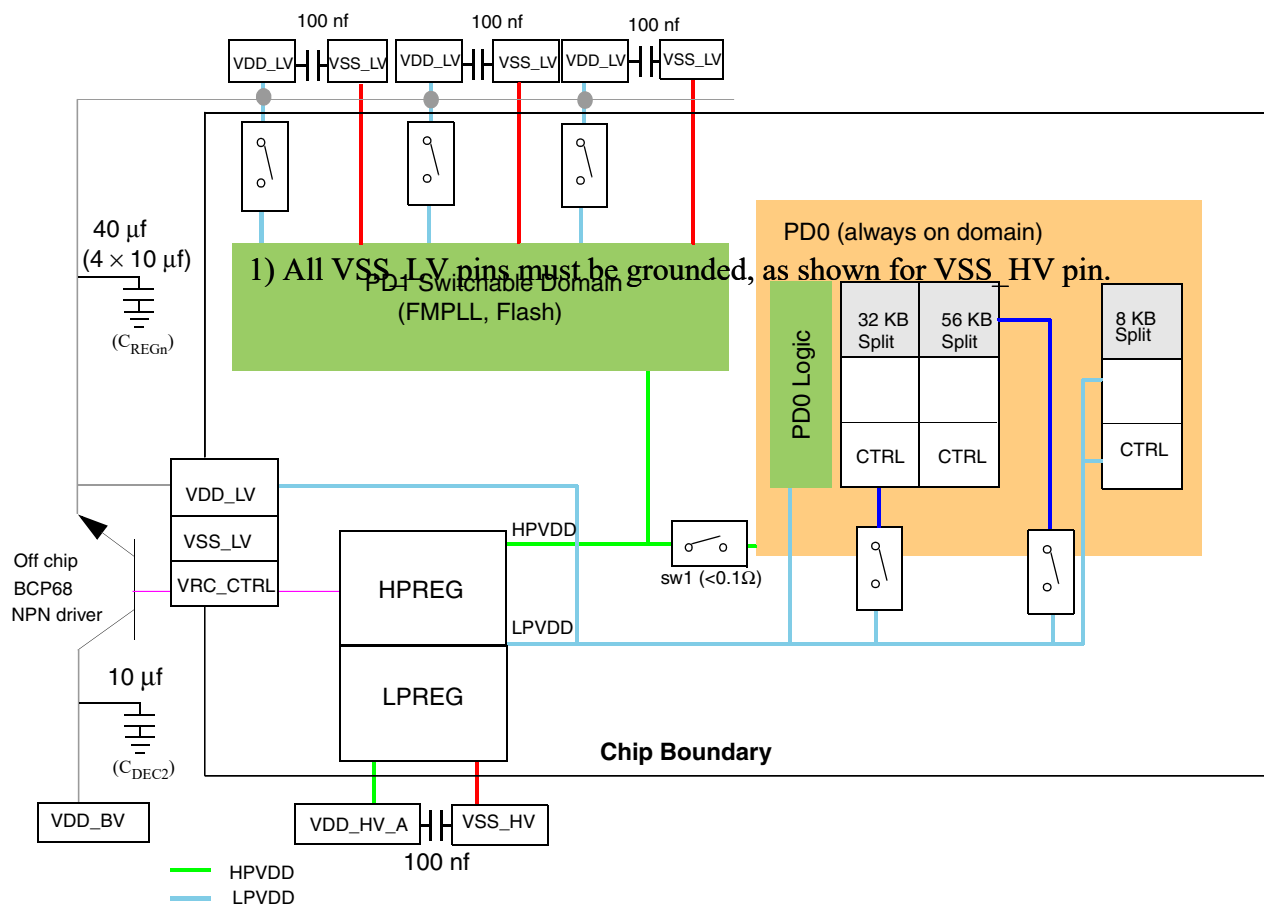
100 nf 100 nf 100 nf

VDD_LV VSS_LV VDD_LV VSS_LV VDD_LV VSS_LV

40 µf
(4 × 10 µf)
($C_{REGn}$)

PD0 (always on domain)

1) All VSS_LV pins must be grounded, as shown for VSS_HV pin.

PD1 Switchable Domain
(FMPLL, Flash)

PD0 Logic

32 KB Split

56 KB Split

8 KB Split

CTRL CTRL CTRL

VDD_LV
VSS_LV
VRC_CTRL

HPVDD

HPREG

LPVDD

LPREG

sw1 (<0.1Ω)

Off chip
BCP68
NPN driver

10 µf
($C_{DEC2}$)

Chip Boundary

VDD_BV

VDD_HV_A VSS_HV
100 nf

HPVDD
LPVDD